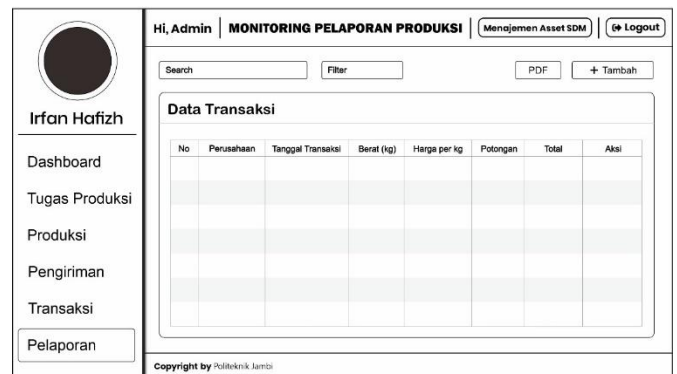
Irfan Hafizh

Dashboard

Tugas Produksi

Produksi

Pengiriman

Transaksi

Pelaporan

Hi, Admin | MONITORING PELAPORAN PRODUKSI | Menajemen Asset SDM | Logout

Search

Filter

PDF

+ Tambah

Data Transaksi

| No | Perusahaan | Tanggal Transaksi | Berat (kg) | Harga per kg | Potongan | Total | Aksi |
|---|---|---|---|---|---|---|---|
| | | | | | | | |

Copyright by Politeknik Jambi